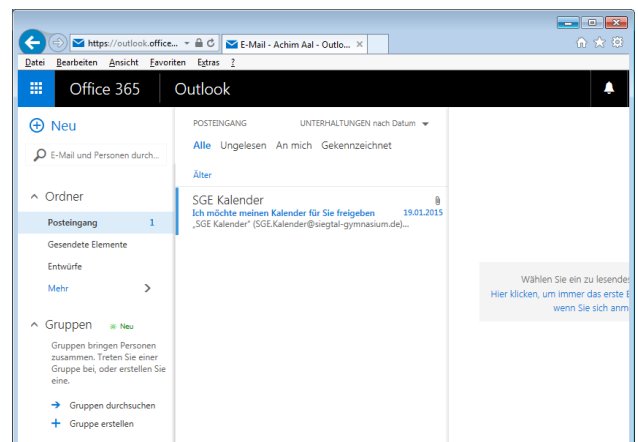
https://outlook.office...
E-Mail - Achim Aal - Outlo...

Datei Bearbeiten Ansicht Favoriten Extras ?

Office 365 Outlook

Neu

E-Mail und Personen durch...

Ordner

Posteingang 1

Gesendete Elemente

Entwürfe

Mehr

Gruppen Neu

Gruppen bringen Personen zusammen. Treten Sie einer Gruppe bei, oder erstellen Sie eine.

Gruppen durchsuchen

Gruppe erstellen

POSTEINGANG UNTERHALTUNGEN nach Datum

Alle Ungelesen An mich Gekennzeichnet

Älter

SGE Kalender

Ich möchte meinen Kalender für Sie freigeben 19.01.2015

„SGE Kalender" (SGE.Kalender@siegtal-gymnasium.de)...

Wählen Sie ein zu lesende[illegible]

Hier klicken, um immer das erste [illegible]

wenn Sie sich anm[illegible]